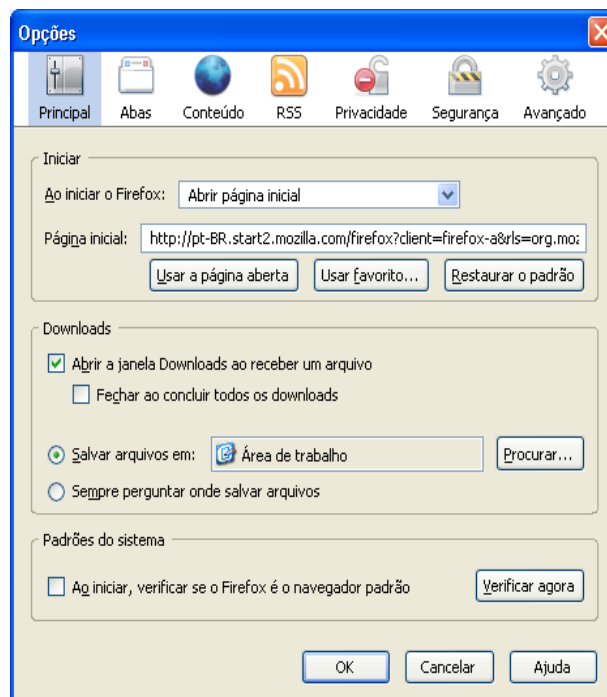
Opções

Principal Abas Conteúdo RSS Privacidade Segurança Avançado

Iniciar

Ao iniciar o Firefox: Abrir página inicial

Página inicial: http://pt-BR.start2.mozilla.com/firefox?client=firefox-a&rls=org.moz

Usar a página aberta Usar favorito... Restaurar o padrão

Downloads

Abrir a janela Downloads ao receber um arquivo

Fechar ao concluir todos os downloads

Salvar arquivos em: Área de trabalho Procurar...

Sempre perguntar onde salvar arquivos

Padrões do sistema

Ao iniciar, verificar se o Firefox é o navegador padrão Verificar agora

OK Cancelar Ajuda